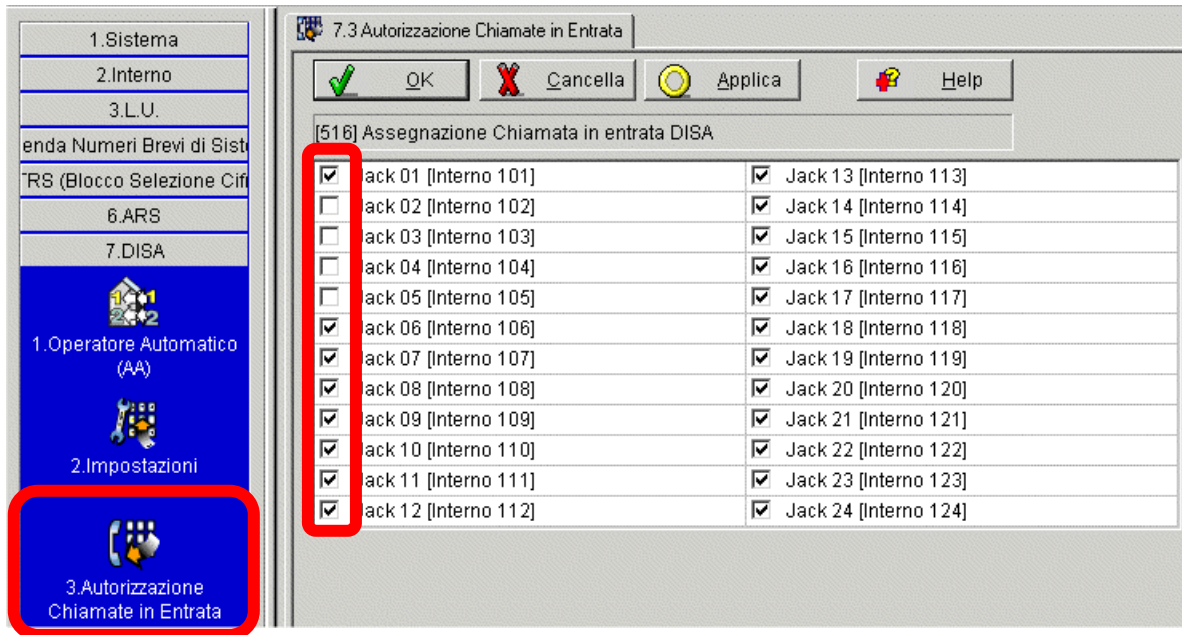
1.Sistema
2.Interno
3.L.U.
enda Numeri Brevi di Sist
TRS (Blocco Selezione Cif
6.ARS
7.DISA
1.Operatore Automatico (AA)
2.Impostazioni
3.Autorizzazione Chiamate in Entrata

7.3 Autorizzazione Chiamate in Entrata

OK
Cancella
Applica
Help

[516] Assegnazione Chiamata in entrata DISA

| | | | |
|---|---|---|---|
| ☑ | Jack 01 [Interno 101] | ☑ | Jack 13 [Interno 113] |
| ☐ | Jack 02 [Interno 102] | ☑ | Jack 14 [Interno 114] |
| ☐ | Jack 03 [Interno 103] | ☑ | Jack 15 [Interno 115] |
| ☐ | Jack 04 [Interno 104] | ☑ | Jack 16 [Interno 116] |
| ☐ | Jack 05 [Interno 105] | ☑ | Jack 17 [Interno 117] |
| ☑ | Jack 06 [Interno 106] | ☑ | Jack 18 [Interno 118] |
| ☑ | Jack 07 [Interno 107] | ☑ | Jack 19 [Interno 119] |
| ☑ | Jack 08 [Interno 108] | ☑ | Jack 20 [Interno 120] |
| ☑ | Jack 09 [Interno 109] | ☑ | Jack 21 [Interno 121] |
| ☑ | Jack 10 [Interno 110] | ☑ | Jack 22 [Interno 122] |
| ☑ | Jack 11 [Interno 111] | ☑ | Jack 23 [Interno 123] |
| ☑ | Jack 12 [Interno 112] | ☑ | Jack 24 [Interno 124] |